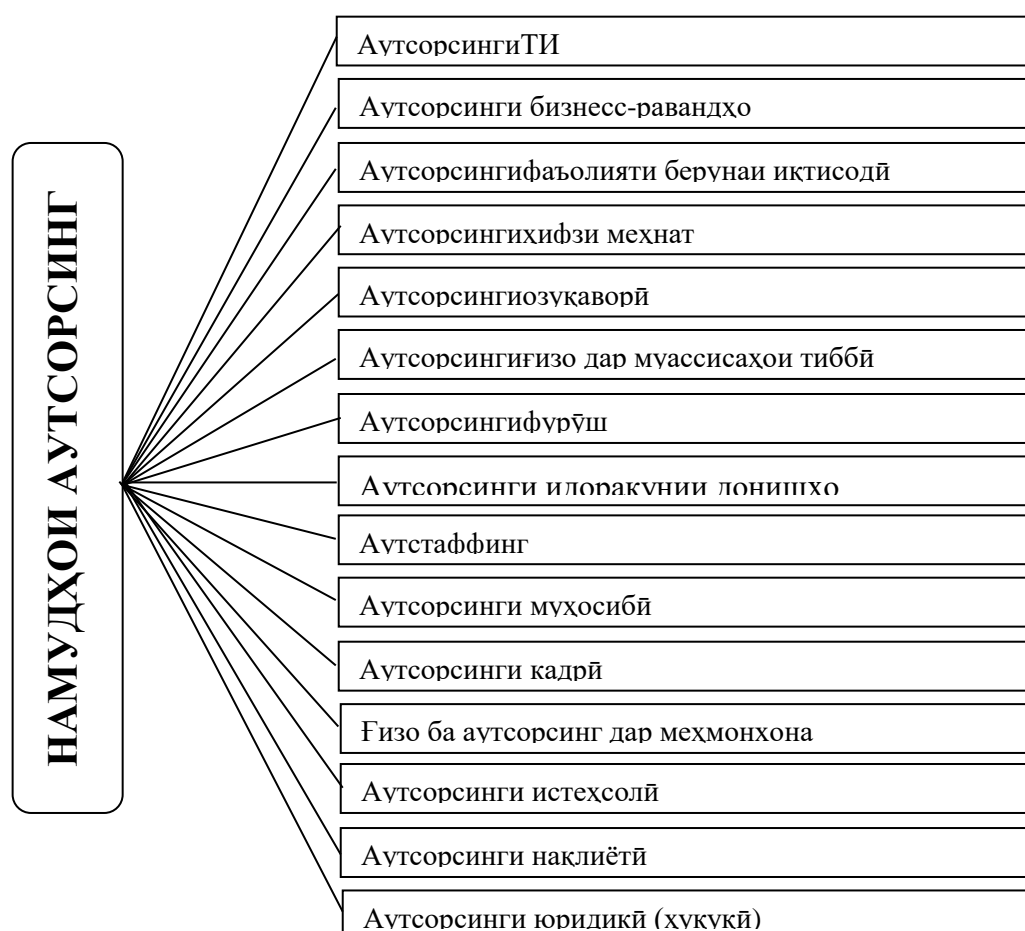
НАМУДҲОИ АУТСОРСИНГ

АутсорсингиТИ

Аутсорсинги бизнесс-равандҳо

Аутсорсингифаъолияти берунаи иқтисодӣ

Аутсорсингиҳифзи меҳнат

Аутсорсингиозуқаворӣ

Аутсорсингиғизо дар муассисаҳои тиббӣ

Аутсорсингифурӯш

Аутсорсинги идоракунии донишҳо

Аутстаффинг

Аутсорсинги муҳосибӣ

Аутсорсинги кадрӣ

Ғизо ба аутсорсинг дар меҳмонхона

Аутсорсинги истеҳсолӣ

Аутсорсинги нақлиётӣ

Аутсорсинги юридикӣ (ҳуқуқӣ)